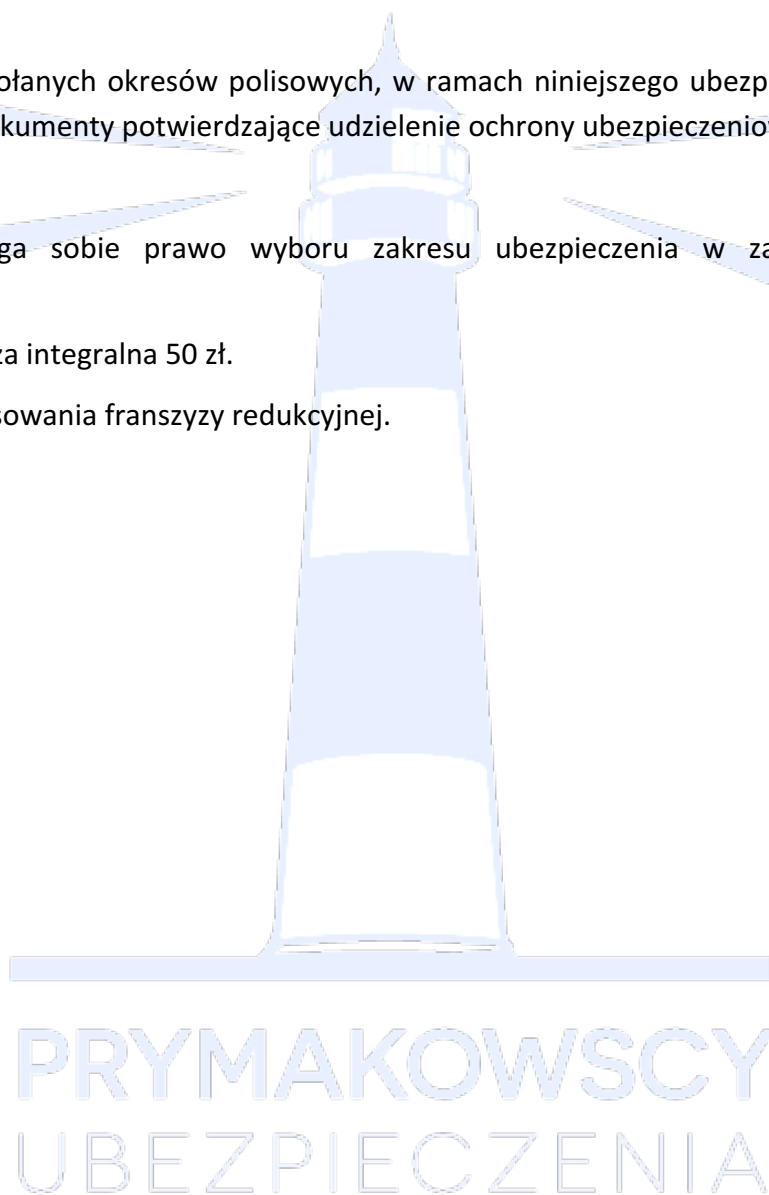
ołanych okresów polisowych, w ramach niniejszego ubezp
kumenty potwierdzające udzielenie ochrony ubezpieczenio

ga sobie prawo wyboru zakresu ubezpieczenia w za

za integralna 50 zł.

sowania franszyzy redukcyjnej.

PRYMAKOWSCY
UBEZPIECZENIA